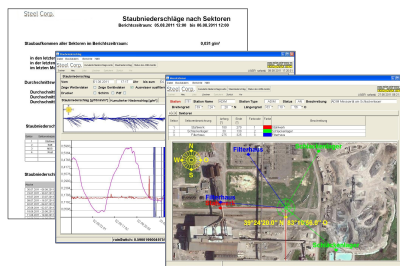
Steel Corp.

Staubniederschläge nach Sektoren

Berichtszeitraum: 05.08.2011 12:00 bis 06.08.2011 12:00

Staubaufkommen aller Sektoren im Berichtszeitraum: 0,631 g/m²

Durchschnitt

Staubniederschlag

Steel Corp.

Steel Corp.

Station

Filterhaus

Filterhaus

39°24'20.0" N 53°16'55.0" E